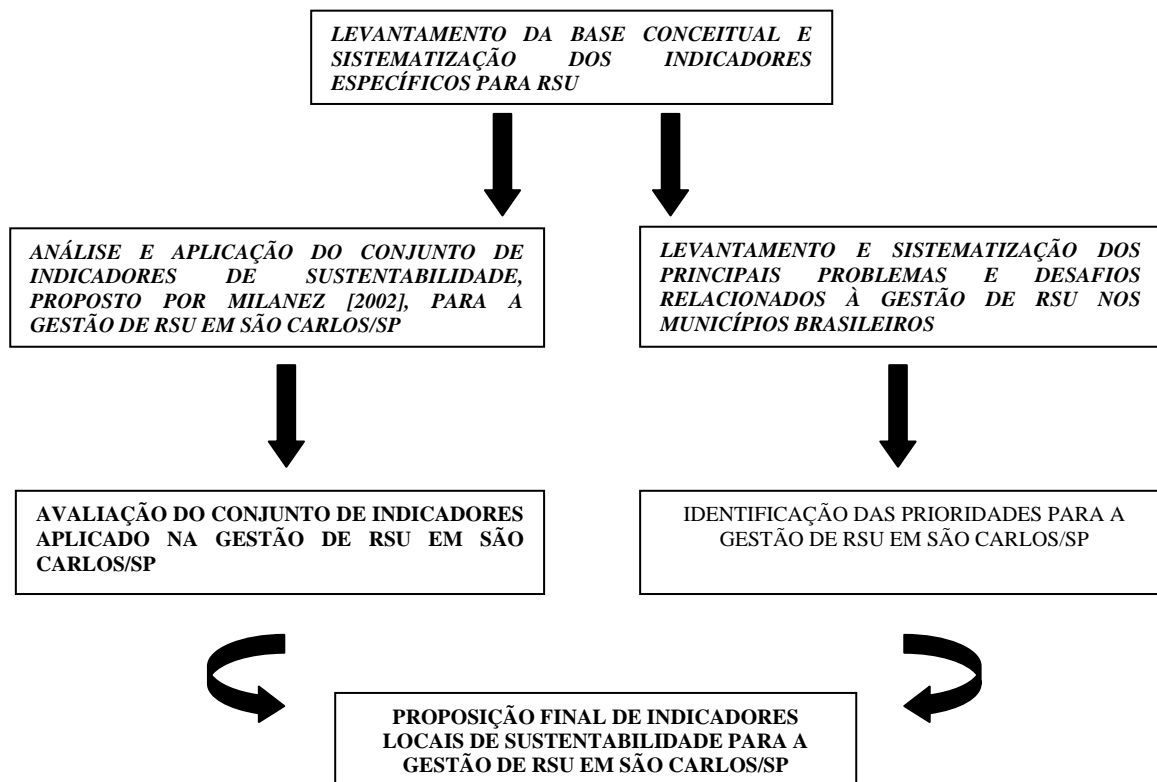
LEVANTAMENTO DA BASE CONCEITUAL E SISTEMATIZAÇÃO DOS INDICADORES ESPECÍFICOS PARA RSU

ANÁLISE E APLICAÇÃO DO CONJUNTO DE INDICADORES DE SUSTENTABILIDADE, PROPOSTO POR MILANEZ [2002], PARA A GESTÃO DE RSU EM SÃO CARLOS/SP

LEVANTAMENTO E SISTEMATIZAÇÃO DOS PRINCIPAIS PROBLEMAS E DESAFIOS RELACIONADOS À GESTÃO DE RSU NOS MUNICÍPIOS BRASILEIROS

AVALIAÇÃO DO CONJUNTO DE INDICADORES APLICADO NA GESTÃO DE RSU EM SÃO CARLOS/SP

IDENTIFICAÇÃO DAS PRIORIDADES PARA A GESTÃO DE RSU EM SÃO CARLOS/SP

PROPOSIÇÃO FINAL DE INDICADORES LOCAIS DE SUSTENTABILIDADE PARA A GESTÃO DE RSU EM SÃO CARLOS/SP